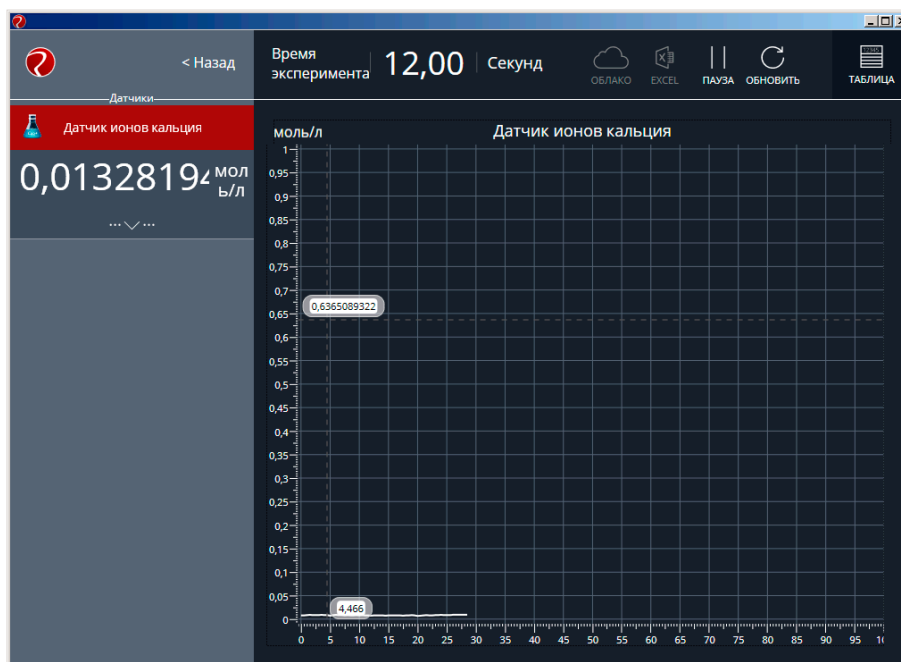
< Назад

Датчики

Датчик ионов кальция

0,0132819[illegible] моль/л

Время эксперимента 12,00 Секунд

ОБЛАКО EXCEL ПАУЗА ОБНОВИТЬ ТАБЛИЦА

моль/л

Датчик ионов кальция

1
0,95
0,9
0,85
0,8
0,75
0,7
0,65
0,6
0,55
0,5
0,45
0,4
0,35
0,3
0,25
0,2
0,15
0,1
0,05
0

0,6365089322

4,466

0 5 10 15 20 25 30 35 40 45 50 55 60 65 70 75 80 85 90 95 1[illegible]